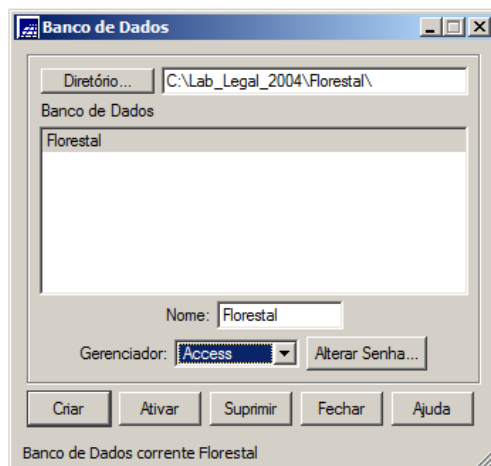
Banco de Dados

Diretório...

C:\Lab_Legal_2004\Florestal\

Banco de Dados

Florestal

Nome: Florestal

Gerenciador: Access

Alterar Senha...

Criar

Ativar

Suprimir

Fechar

Ajuda

Banco de Dados corrente Florestal